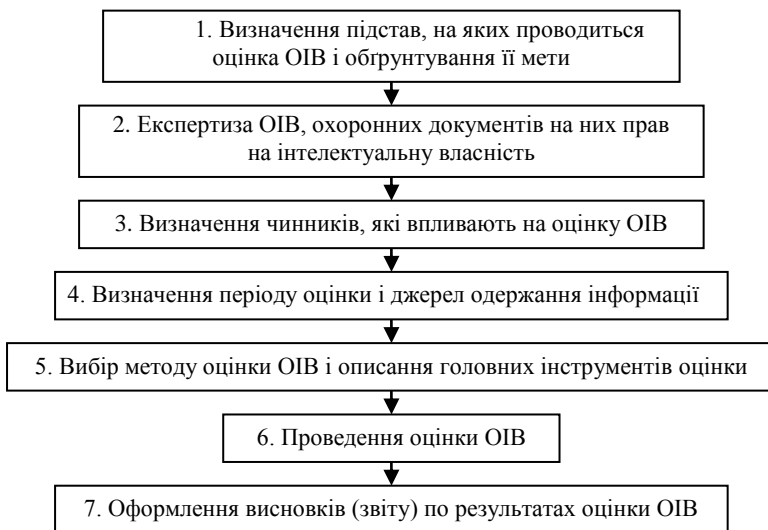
1. Визначення підстав, на яких проводиться оцінка ОІВ і обгрунтування її мети

2. Експертиза ОІВ, охоронних документів на них прав на інтелектуальну власність

3. Визначення чинників, які впливають на оцінку ОІВ

4. Визначення періоду оцінки і джерел одержання інформації

5. Вибір методу оцінки ОІВ і описання головних інструментів оцінки

6. Проведення оцінки ОІВ

7. Оформлення висновків (звіту) по результатах оцінки ОІВ